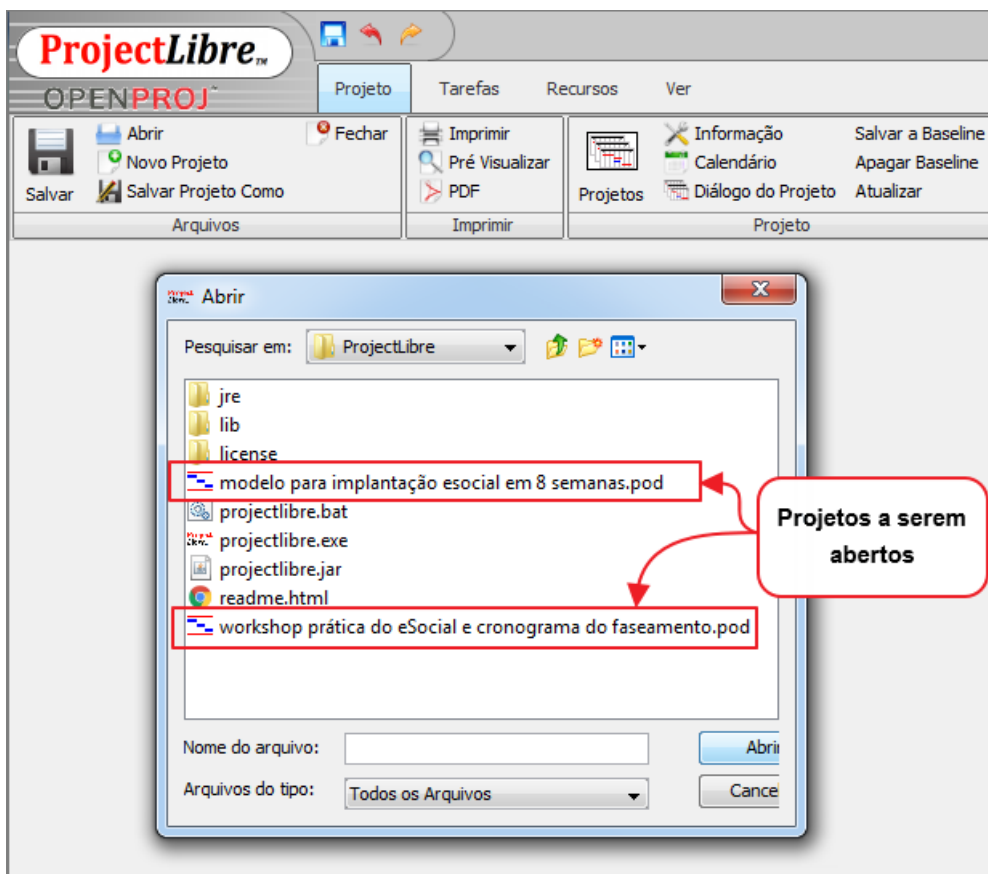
ProjectLibre™
OPENPROJ

Projeto
Tarefas
Recursos
Ver

Salvar
Abrir
Novo Projeto
Salvar Projeto Como
Fechar
Arquivos

Imprimir
Pré Visualizar
PDF
Imprimir

Projetos
Informação
Calendário
Diálogo do Projeto
Salvar a Baseline
Apagar Baseline
Atualizar
Projeto

Abrir

Pesquisar em: ProjectLibre

jre
lib
license
modelo para implantação esocial em 8 semanas.pod
projectlibre.bat
projectlibre.exe
projectlibre.jar
readme.html
workshop prática do eSocial e cronograma do faseamento.pod

Projetos a serem abertos

Nome do arquivo:
Arquivos do tipo: Todos os Arquivos

Abrir
Cance